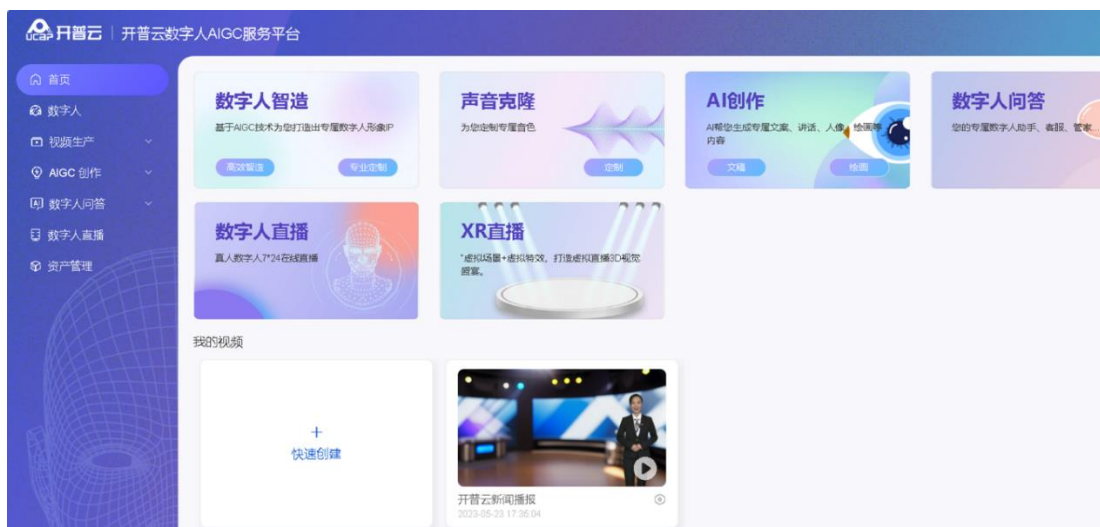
UCAP 开普云 | 开普云数字人AIGC服务平台

首页
数字人
视频生产
AIGC 创作
数字人问答
数字人直播
资产管理

数字人智造
基于AIGC技术为您打造出专属数字人形象IP
高效智造
专业定制

声音克隆
为您定制专属音色
定制

AI创作
AI帮您生成专属文案、讲话、人像、绘画等内容
文稿
绘画

数字人问答
您的专属数字人助手、客服、管家

数字人直播
真人数字人7*24在线直播

XR直播
"虚拟场景+虚拟特效，打造虚拟直播3D视觉盛宴。

我的视频

+
快速创建

开普云新闻播报
2023-05-23 17:36:04